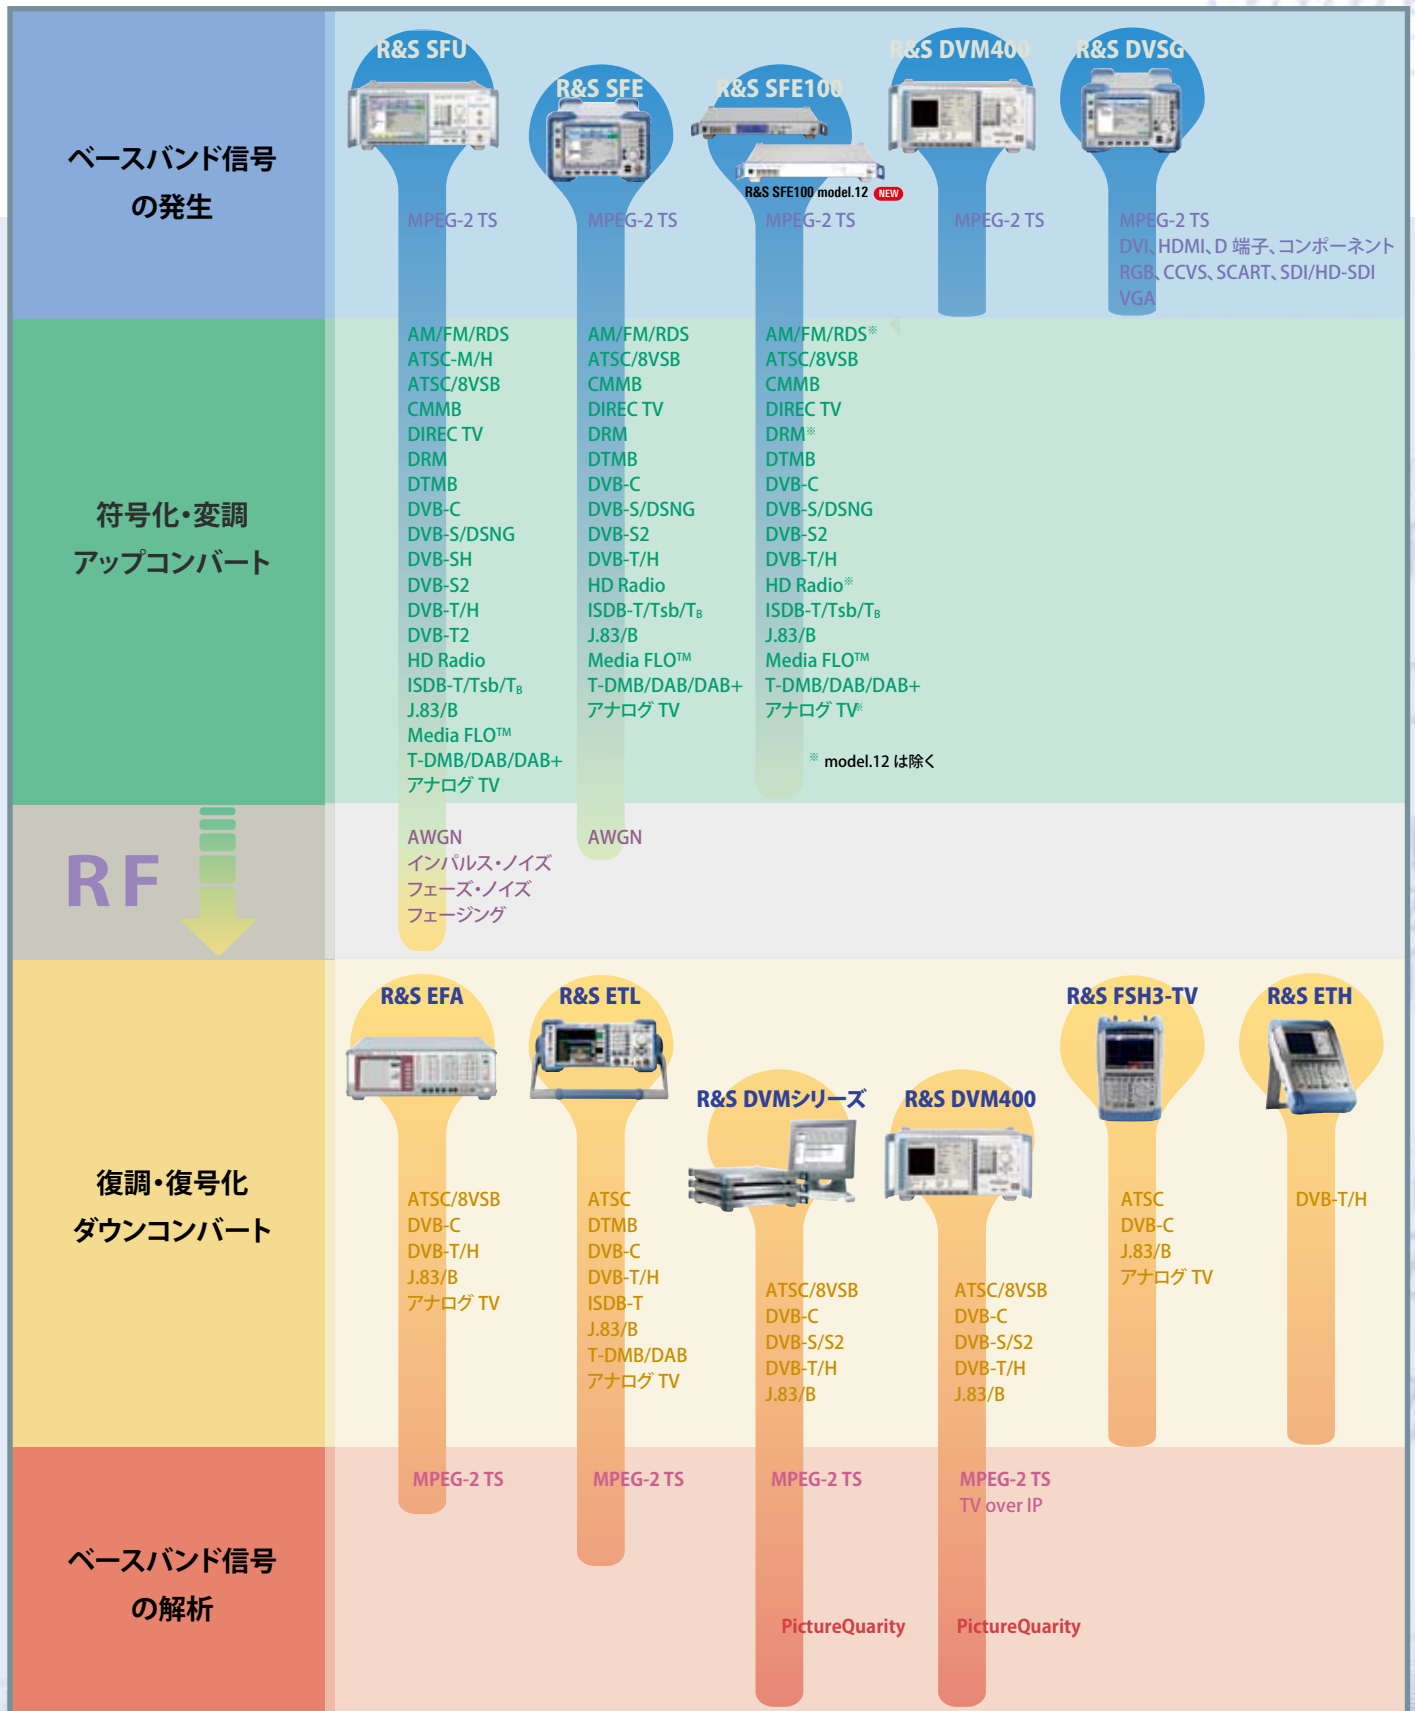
ベースバンド信号の発生

R&S SFU

R&S SFE

R&S SFE100

R&S SFE100 model.12 NEW

R&S DVM400

R&S DVSG

MPEG-2 TS

MPEG-2 TS

MPEG-2 TS

MPEG-2 TS

MPEG-2 TS
DVI、HDMI、D 端子、コンポーネント
RGB、CCVS、SCART、SDI/HD-SDI
VGA

符号化・変調
アップコンバート

AM/FM/RDS
ATSC-M/H
ATSC/8VSB
CMMB
DIREC TV
DRM
DTMB
DVB-C
DVB-S/DSNG
DVB-SH
DVB-S2
DVB-T/H
DVB-T2
HD Radio
ISDB-T/Tsb/T$_B$
J.83/B
Media FLO™
T-DMB/DAB/DAB+
アナログ TV

AM/FM/RDS
ATSC/8VSB
CMMB
DIREC TV
DRM
DTMB
DVB-C
DVB-S/DSNG
DVB-S2
DVB-T/H
HD Radio
ISDB-T/Tsb/T$_B$
J.83/B
Media FLO™
T-DMB/DAB/DAB+
アナログ TV

AM/FM/RDS※
ATSC/8VSB
CMMB
DIREC TV
DRM※
DTMB
DVB-C
DVB-S/DSNG
DVB-S2
DVB-T/H
HD Radio※
ISDB-T/Tsb/T$_B$
J.83/B
Media FLO™
T-DMB/DAB/DAB+
アナログ TV※

※ model.12 は除く

RF

AWGN
インパルス・ノイズ
フェーズ・ノイズ
フェージング

AWGN

R&S EFA

R&S ETL

R&S DVMシリーズ

R&S DVM400

R&S FSH3-TV

R&S ETH

復調・復号化
ダウンコンバート

ATSC/8VSB
DVB-C
DVB-T/H
J.83/B
アナログ TV

ATSC
DTMB
DVB-C
DVB-T/H
ISDB-T
J.83/B
T-DMB/DAB
アナログ TV

ATSC/8VSB
DVB-C
DVB-S/S2
DVB-T/H
J.83/B

ATSC/8VSB
DVB-C
DVB-S/S2
DVB-T/H
J.83/B

ATSC
DVB-C
J.83/B
アナログ TV

DVB-T/H

ベースバンド信号の解析

MPEG-2 TS

MPEG-2 TS

MPEG-2 TS

MPEG-2 TS
TV over IP

PictureQuarity

PictureQuarity